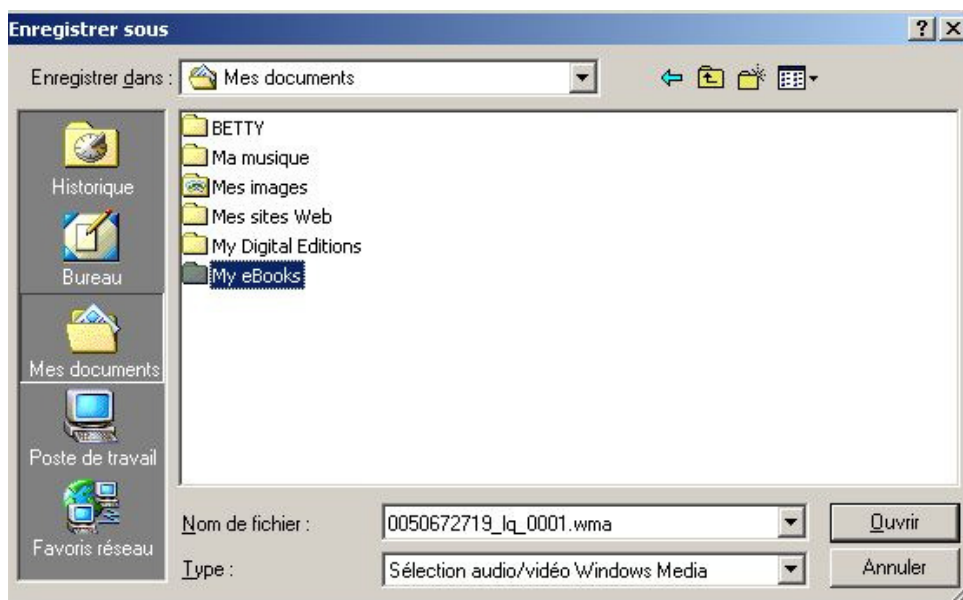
Enregistrer sous

? X

Enregistrer dans : Mes documents

Historique

Bureau

Mes documents

Poste de travail

Favoris réseau

BETTY
Ma musique
Mes images
Mes sites Web
My Digital Editions
My eBooks

Nom de fichier : 0050672719_lq_0001.wma

Type : Sélection audio/vidéo Windows Media

Ouvrir

Annuler